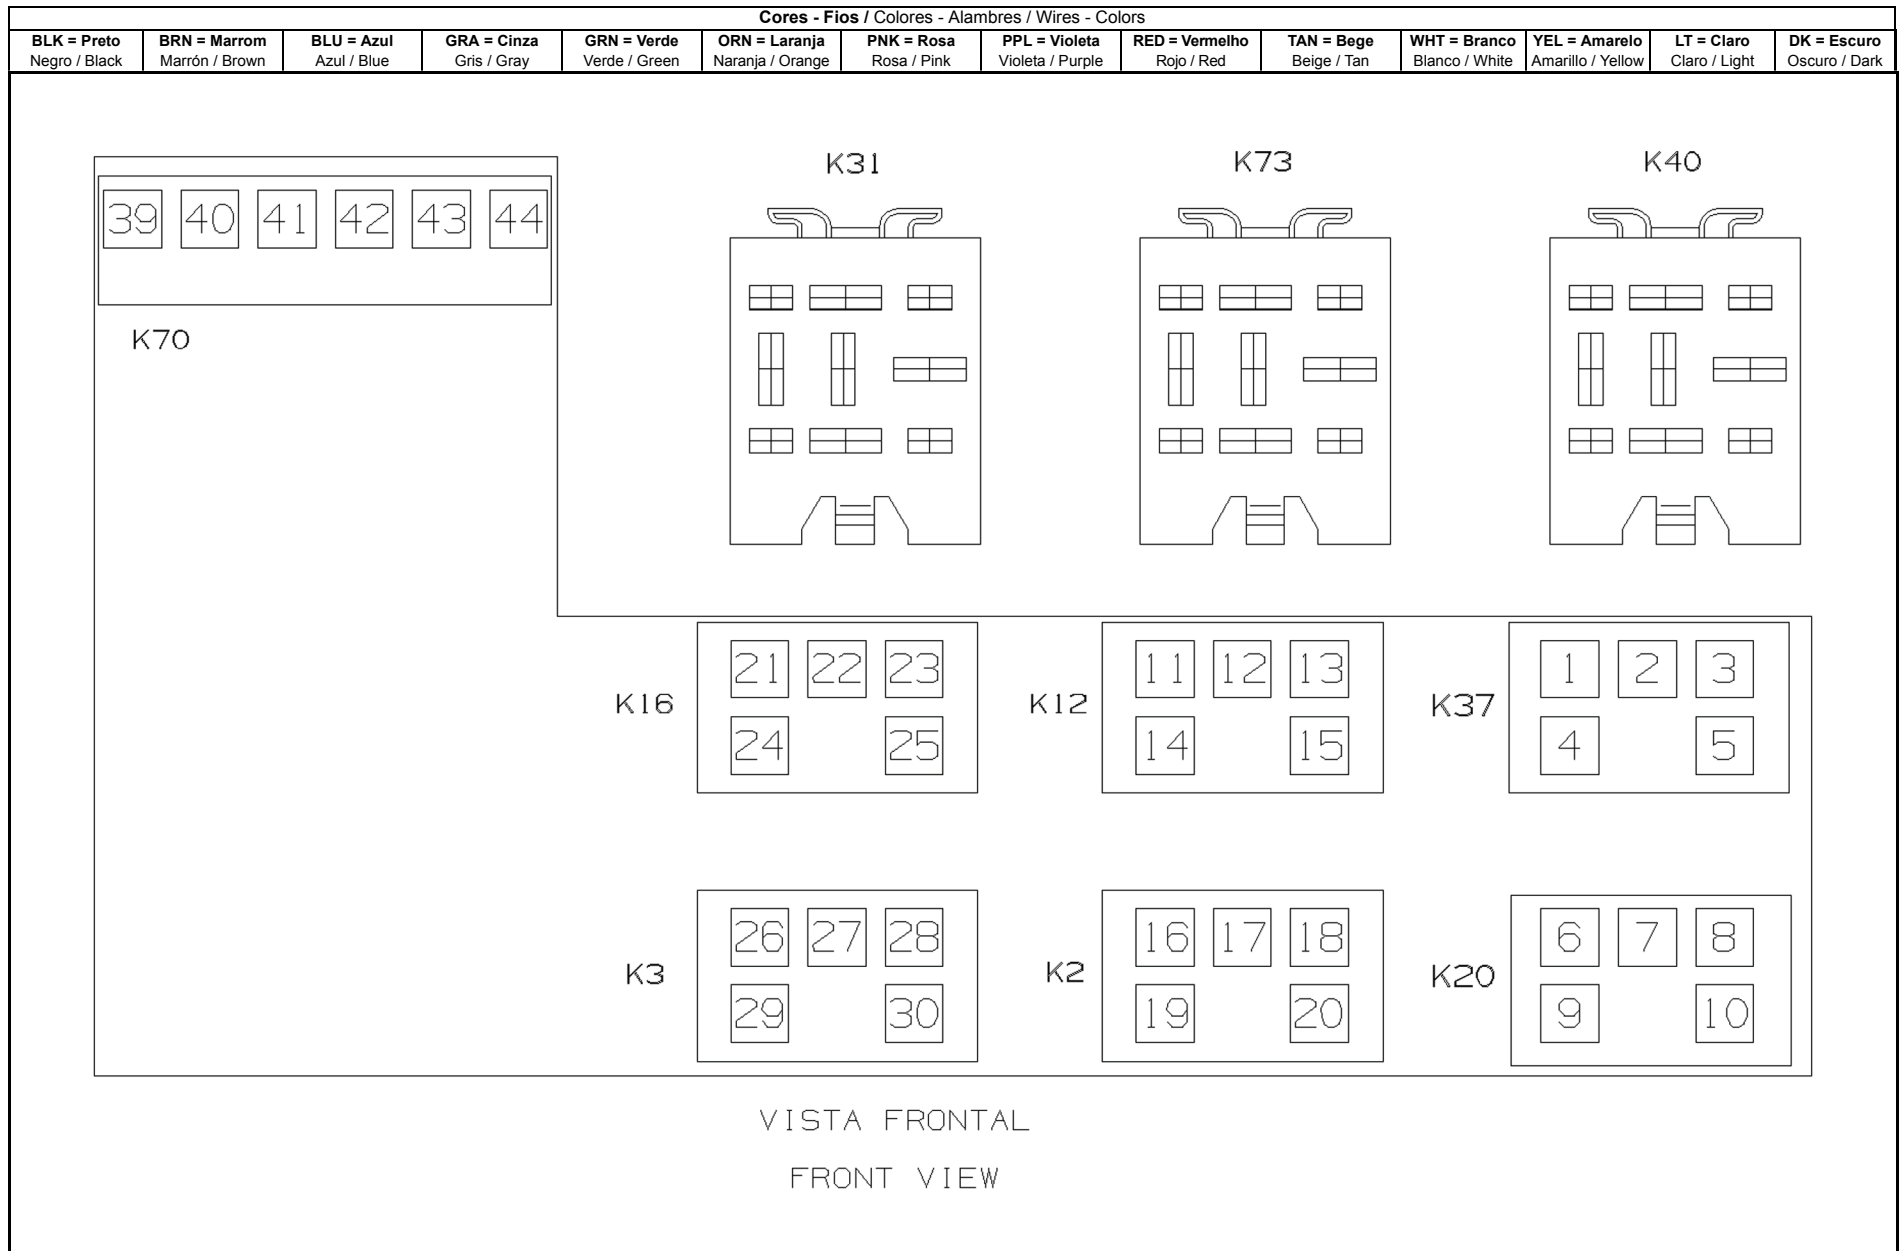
Cores - Fios / Colores - Alambres / Wires - Colors

| BLK = Preto | BRN = Marrom | BLU = Azul | GRA = Cinza | GRN = Verde | ORN = Laranja | PNK = Rosa | PPL = Violeta | RED = Vermelho | TAN = Bege | WHT = Branco | YEL = Amarelo | LT = Claro | DK = Escuro |
|---|---|---|---|---|---|---|---|---|---|---|---|---|---|
| Negro / Black | Marrón / Brown | Azul / Blue | Gris / Gray | Verde / Green | Naranja / Orange | Rosa / Pink | Violeta / Purple | Rojo / Red | Beige / Tan | Blanco / White | Amarillo / Yellow | Claro / Light | Oscuro / Dark |

39 40 41 42 43 44

K70

K31

K73

K40

K16
21 22 23
24 25

K12
11 12 13
14 15

K37
1 2 3
4 5

K3
26 27 28
29 30

K2
16 17 18
19 20

K20
6 7 8
9 10

VISTA FRONTAL

FRONT VIEW